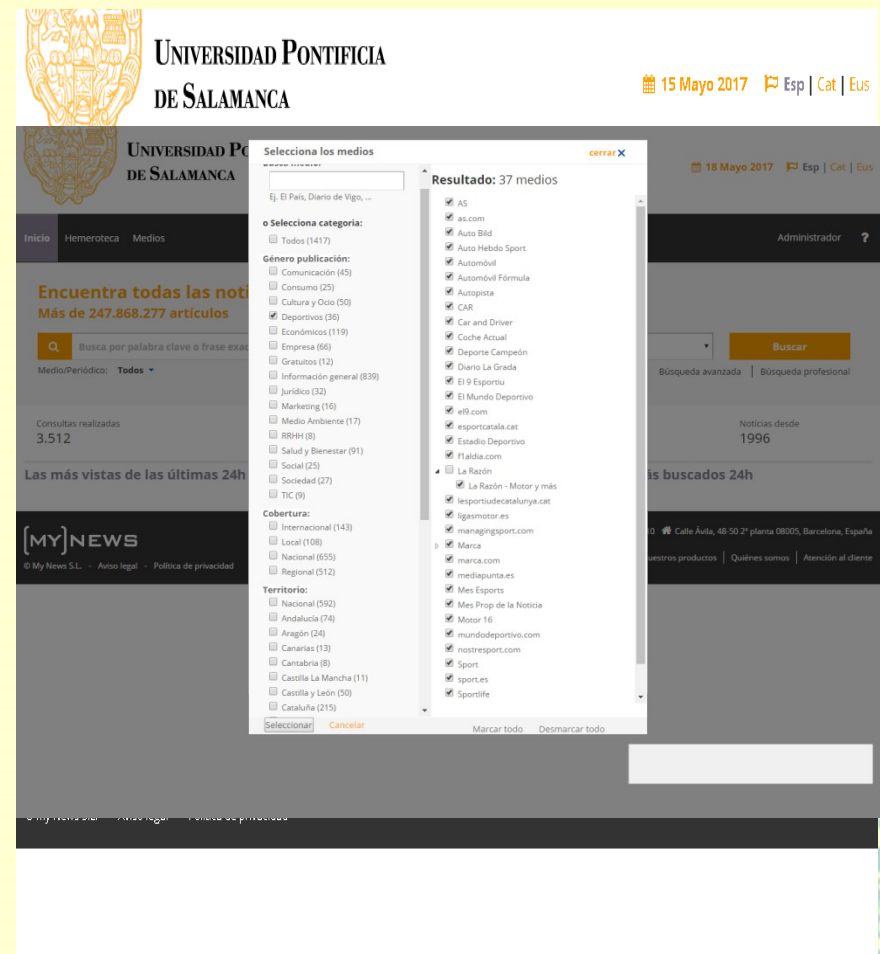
UNIVERSIDAD PONTIFICIA
DE SALAMANCA

15 Mayo 2017 Esp | Cat | Eus

UNIVERSIDAD PO
DE SALAMANCA

18 Mayo 2017 Esp | Cat | Eus

Inicio Hemeroteca Medios

Administrador ?

Encuentra todas las noti
Más de 247.868.277 artículos

Busca por palabra clave o frase exac

Buscar

Medio/Periódico: Todos

Búsqueda avanzada | Búsqueda profesional

Consultas realizadas
3.512

Noticias desde
1996

Las más vistas de las últimas 24h

ás buscados 24h

[MY]NEWS
© My News S.L. - Aviso legal - Política de privacidad

Calle Ávila, 48-50 2ª planta 08005, Barcelona, España
uestros productos | Quiénes somos | Atención al cliente

Selecciona los medios
cerrar

Ej. El País, Diario de Vigo, ...

o Selecciona categoría:
Todos (1417)

Género publicación:
Comunicación (45)
Consumo (25)
Cultura y Ocio (50)
Deportivos (36)
Económicos (119)
Empresa (66)
Gratuitos (12)
Información general (839)
Jurídico (32)
Marketing (16)
Medio Ambiente (17)
RRHH (8)
Salud y Bienestar (91)
Social (25)
Sociedad (27)
TIC (9)

Cobertura:
Internacional (143)
Local (108)
Nacional (655)
Regional (512)

Territorio:
Nacional (592)
Andalucía (74)
Aragón (24)
Canarias (13)
Cantabria (8)
Castilla La Mancha (11)
Castilla y León (50)
Cataluña (215)

Seleccionar Cancelar

Resultado: 37 medios
AS
as.com
Auto Bild
Auto Hebdo Sport
Automóvil
Automóvil Fórmula
Autopista
CAR
Car and Driver
Coche Actual
Deporte Campeón
Diario La Grada
El 9 Esportiu
El Mundo Deportivo
el9.com
esportcatala.cat
Estadio Deportivo
f1aldia.com
La Razón
La Razón - Motor y más
lesportiudecatalunya.cat
ligasmotor.es
managingsport.com
Marca
marca.com
mediapunta.es
Mes Esports
Mes Prop de la Noticia
Motor 16
mundodeportivo.com
nostresport.com
Sport
sport.es
Sportlife

Marcar todo Desmarcar todo

© My News S.L. - Aviso legal - Política de privacidad